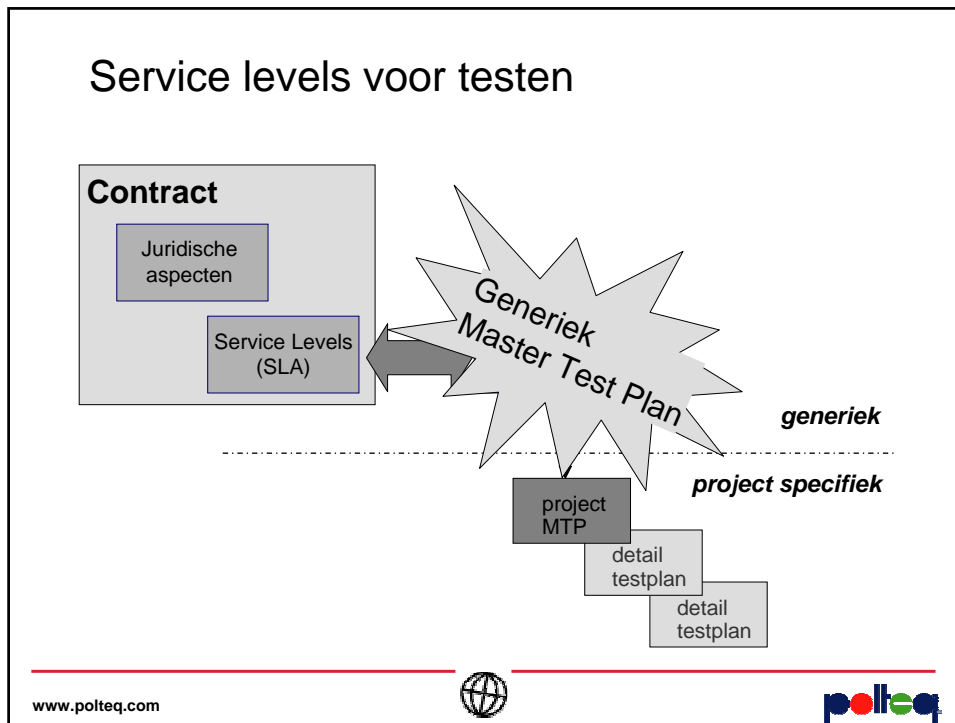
Service levels voor testen

Contract

Juridische aspecten

Service Levels (SLA)

Generiek Master Test Plan

generiek

project specifiek

project MTP

detail testplan

detail testplan

www.polteq.com

polteq